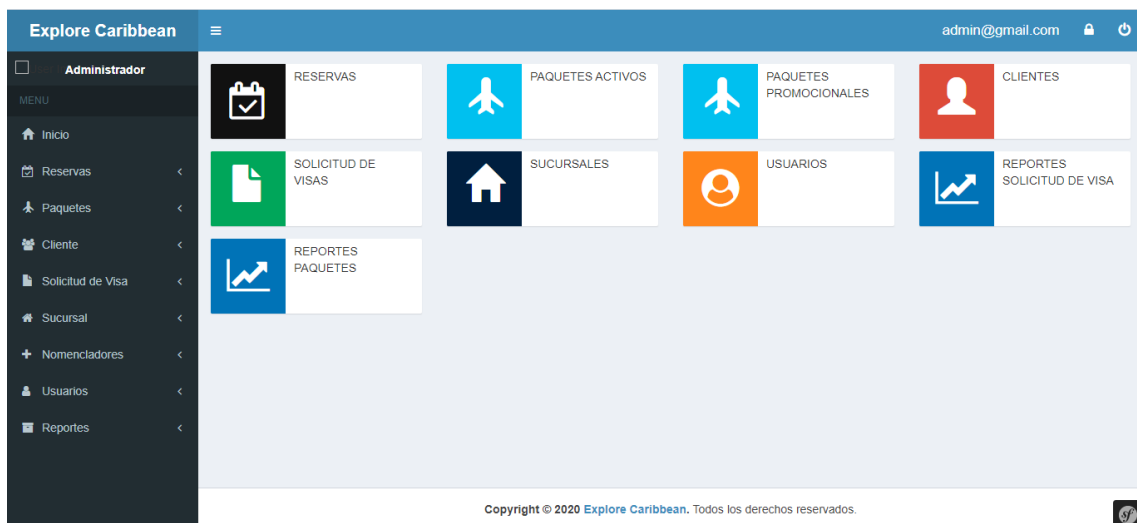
Explore Caribbean

admin@gmail.com

Administrador

MENU

Inicio

Reservas

Paquetes

Cliente

Solicitud de Visa

Sucursal

Nomencladores

Usuarios

Reportes

RESERVAS

PAQUETES ACTIVOS

PAQUETES PROMOCIONALES

CLIENTES

SOLICITUD DE VISAS

SUCURSALES

USUARIOS

REPORTES SOLICITUD DE VISA

REPORTES PAQUETES

Copyright © 2020 Explore Caribbean. Todos los derechos reservados.